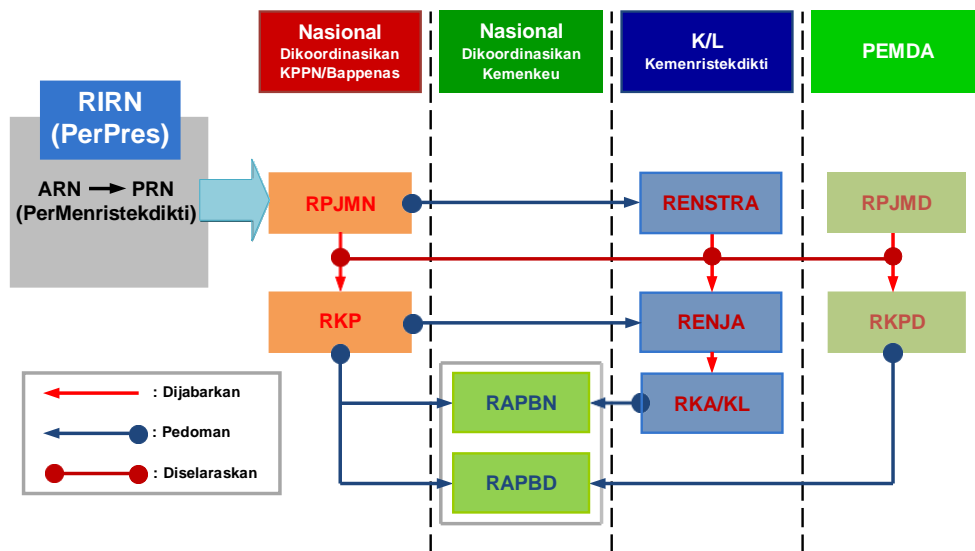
Nasional
Dikoordinasikan KPPN/Bappenas

Nasional
Dikoordinasikan Kemenkeu

K/L
Kemenristekdikti

PEMDA

RIRN
(PerPres)

ARN → PRN
(PerMenristekdikti)

RPJMN

RENSTRA

RPJMD

RKP

RENJA

RKPD

RAPBN

RKA/KL

RAPBD

: Dijabarkan

: Pedoman

: Diselaraskan